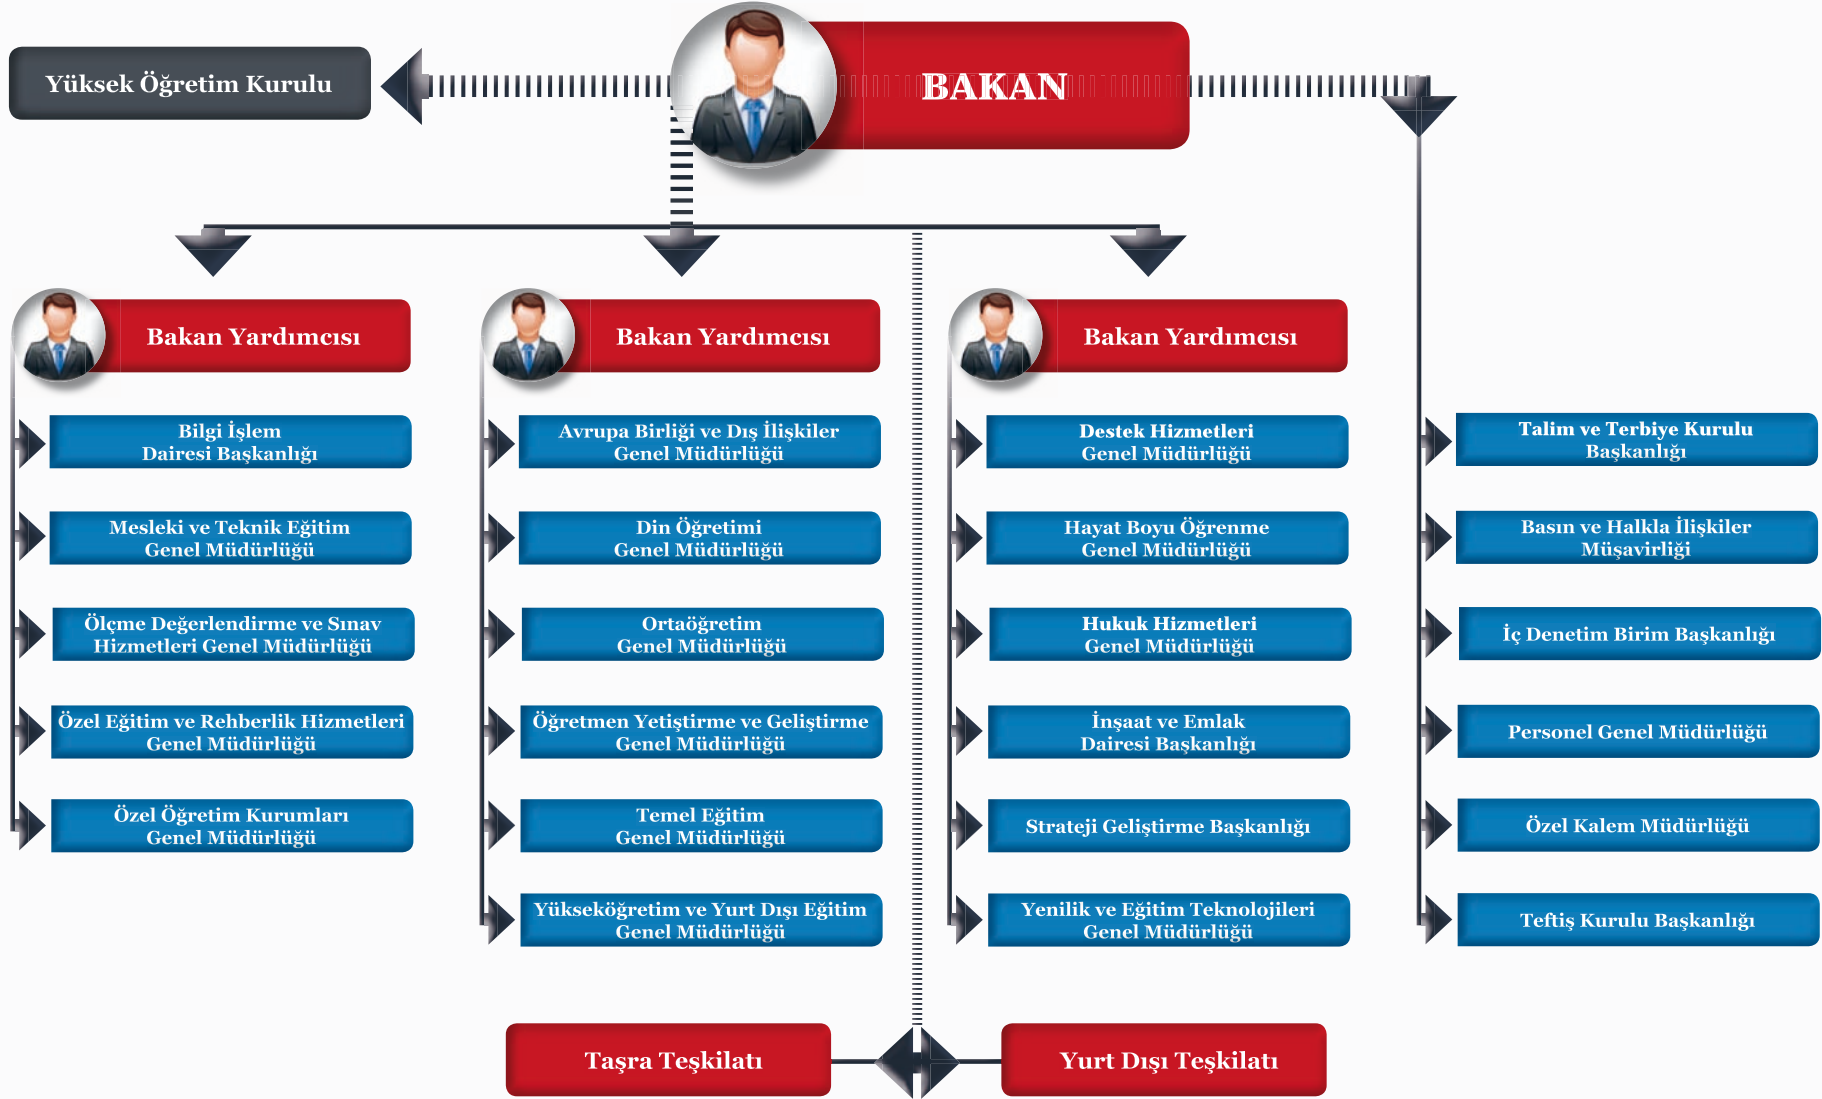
Yüksek Öğretim Kurulu

BAKAN

Bakan Yardımcısı

Bilgi İşlem Dairesi Başkanlığı

Mesleki ve Teknik Eğitim Genel Müdürlüğü

Ölçme Değerlendirme ve Sınav Hizmetleri Genel Müdürlüğü

Özel Eğitim ve Rehberlik Hizmetleri Genel Müdürlüğü

Özel Öğretim Kurumları Genel Müdürlüğü

Bakan Yardımcısı

Avrupa Birliği ve Dış İlişkiler Genel Müdürlüğü

Din Öğretimi Genel Müdürlüğü

Ortaöğretim Genel Müdürlüğü

Öğretmen Yetiştirme ve Geliştirme Genel Müdürlüğü

Temel Eğitim Genel Müdürlüğü

Yükseköğretim ve Yurt Dışı Eğitim Genel Müdürlüğü

Bakan Yardımcısı

Destek Hizmetleri Genel Müdürlüğü

Hayat Boyu Öğrenme Genel Müdürlüğü

Hukuk Hizmetleri Genel Müdürlüğü

İnşaat ve Emlak Dairesi Başkanlığı

Strateji Geliştirme Başkanlığı

Yenilik ve Eğitim Teknolojileri Genel Müdürlüğü

Talim ve Terbiye Kurulu Başkanlığı

Basın ve Halkla İlişkiler Müşavirliği

İç Denetim Birim Başkanlığı

Personel Genel Müdürlüğü

Özel Kalem Müdürlüğü

Teftiş Kurulu Başkanlığı

Taşra Teşkilatı

Yurt Dışı Teşkilatı